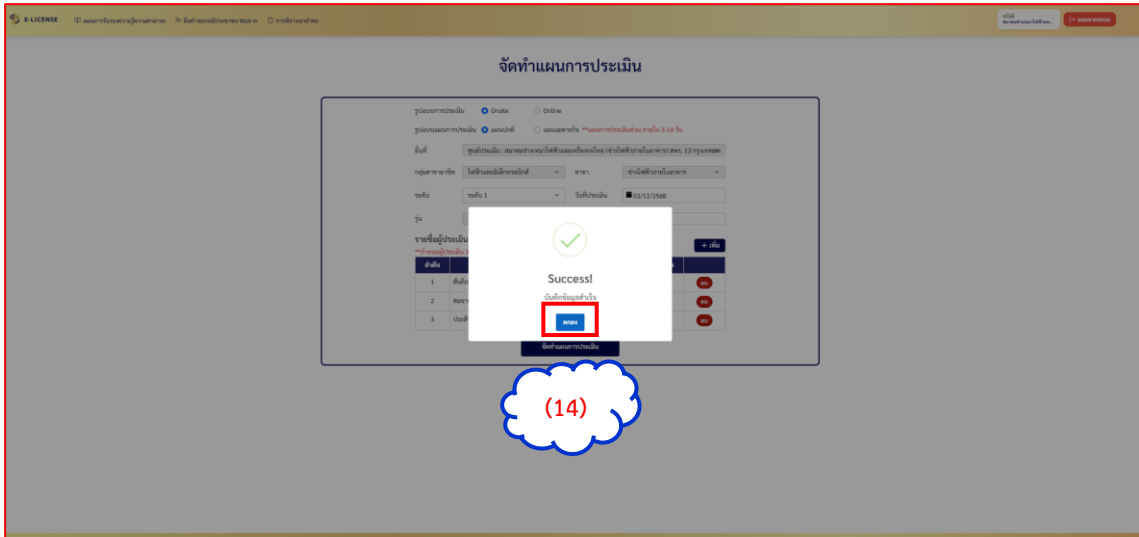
E-LICENSE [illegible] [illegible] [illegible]

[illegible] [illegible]

จัดทำแผนการประเมิน

รูปแบบการประเมิน Onsite Online

รูปแบบแผนการประเมิน แผนปกติ แผนเฉพาะกิจ **แผนการประเมินล่วงหน้า ภายใน 3-14 วัน

สถานที่ ศูนย์ประเมิน : สมาคมช่างเหมาไฟฟ้าและเครื่องกลไทย (ช่างไฟฟ้าภายในอาคาร) สพร. 13 กรุงเทพฯ

กลุ่มสาขาอาชีพ ไฟฟ้าและอิเล็กทรอนิกส์ สาขา ช่างไฟฟ้าภายในอาคาร

ระดับ ระดับ 1 วันที่ประเมิน 03/12/2568

รุ่น

รายชื่อผู้ประเมิน

+ เพิ่ม

| ลำดับ | | |
|---|---|---|
| 1 | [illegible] | ลบ |
| 2 | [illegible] | ลบ |
| 3 | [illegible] | ลบ |

Success!

บันทึกข้อมูลสำเร็จ

ตกลง

จัดทำแผนการประเมิน

(14)